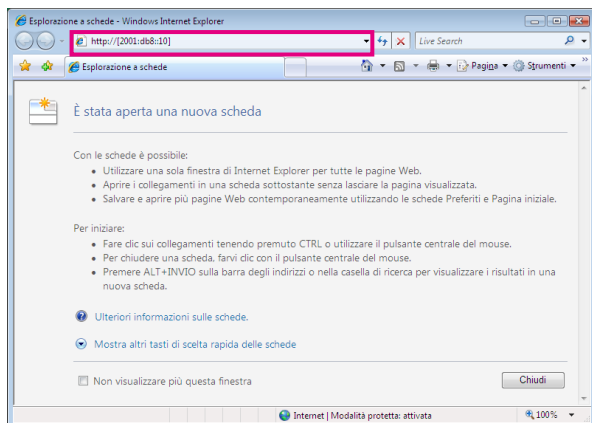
Esplorazione a schede - Windows Internet Explorer

http://[2001:db8::10]

Live Search

Esplorazione a schede

Pagina ▾ Strumenti ▾

È stata aperta una nuova scheda

Con le schede è possibile:
• Utilizzare una sola finestra di Internet Explorer per tutte le pagine Web.
• Aprire i collegamenti in una scheda sottostante senza lasciare la pagina visualizzata.
• Salvare e aprire più pagine Web contemporaneamente utilizzando le schede Preferiti e Pagina iniziale.

Per iniziare:
• Fare clic sui collegamenti tenendo premuto CTRL o utilizzare il pulsante centrale del mouse.
• Per chiudere una scheda, farvi clic con il pulsante centrale del mouse.
• Premere ALT+INVIO sulla barra degli indirizzi o nella casella di ricerca per visualizzare i risultati in una nuova scheda.

Ulteriori informazioni sulle schede.

Mostra altri tasti di scelta rapida delle schede

Non visualizzare più questa finestra

Chiudi

Internet | Modalità protetta: attivata

100%